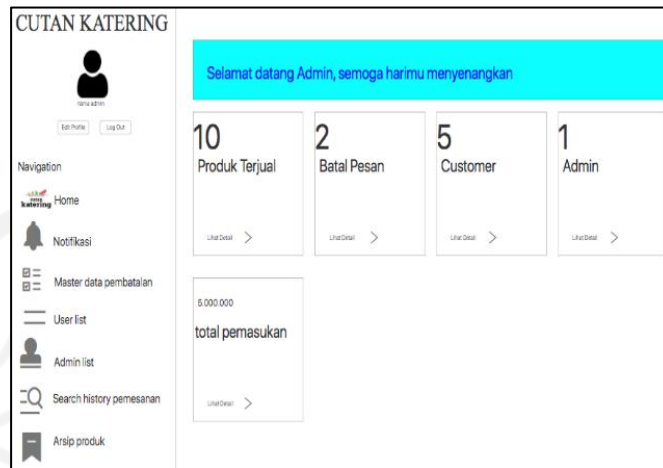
CUTAN KATERING

Nama admin

Edit Profile | Log Out

Navigation

katering Home

Notifikasi

Master data pembatalan

User list

Admin list

Search history pemesanan

Arsip produk

Selamat datang Admin, semoga harimu menyenangkan

10
Produk Terjual
Lihat Detail >

2
Batal Pesan
Lihat Detail >

5
Customer
Lihat Detail >

1
Admin
Lihat Detail >

5.000.000
total pemasukan
Lihat Detail >